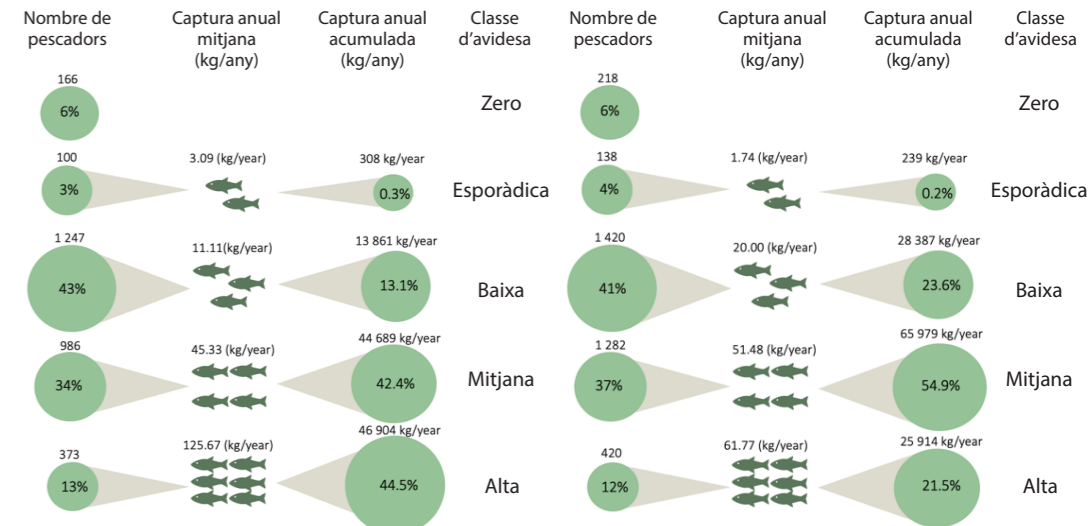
Nombre de pescadors | Captura anual mitjana (kg/any) | Captura anual acumulada (kg/any) | Classe d'avidesa

166
6%
Zero

100
3%
3.09 (kg/year)
308 kg/year
0.3%
Esporàdica

1 247
43%
11.11(kg/year)
13 861 kg/year
13.1%
Baixa

986
34%
45.33 (kg/year)
44 689 kg/year
42.4%
Mitjana

373
13%
125.67 (kg/year)
46 904 kg/year
44.5%
Alta

Nombre de pescadors | Captura anual mitjana (kg/any) | Captura anual acumulada (kg/any) | Classe d'avidesa

218
6%
Zero

138
4%
1.74 (kg/year)
239 kg/year
0.2%
Esporàdica

1 420
41%
20.00 (kg/year)
28 387 kg/year
23.6%
Baixa

1 282
37%
51.48 (kg/year)
65 979 kg/year
54.9%
Mitjana

420
12%
61.77 (kg/year)
25 914 kg/year
21.5%
Alta